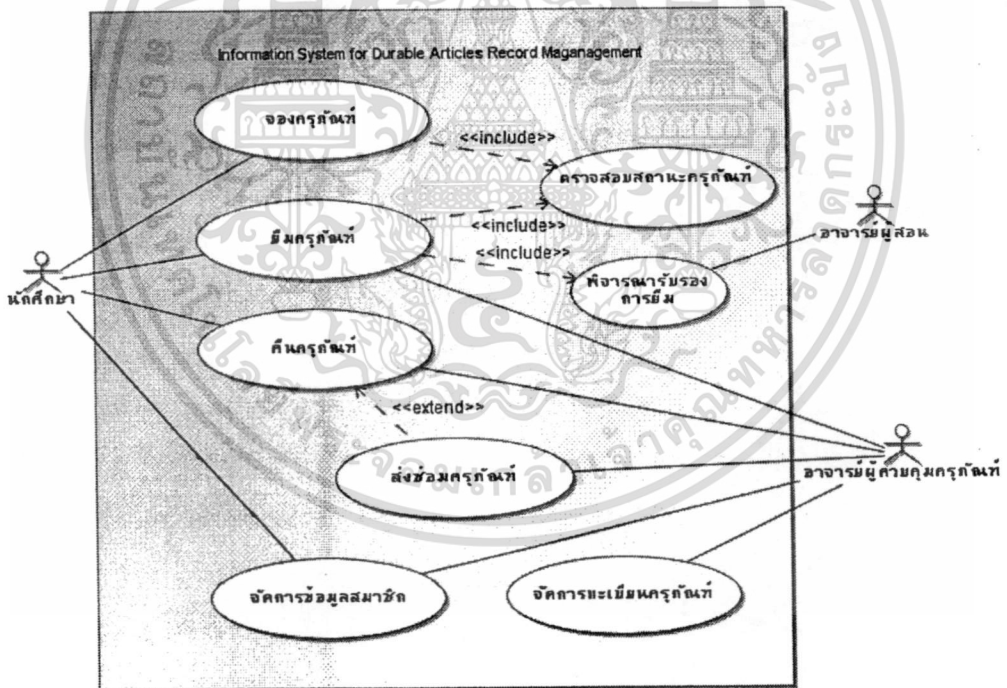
Information System for Durable Articles Record Maganagement

จองครุภัณฑ์

<<include>>

ตรวจสอบสถานะครุภัณฑ์

ยืมครุภัณฑ์

<<include>>

<<include>>

อาจารย์ผู้สอน

นักศึกษา

พิจารณารับรองการยืม

คืนครุภัณฑ์

<<extend>>

ส่งซ่อมครุภัณฑ์

อาจารย์ผู้ควบคุมครุภัณฑ์

จัดการข้อมูลสมาชิก

จัดการทะเบียนครุภัณฑ์